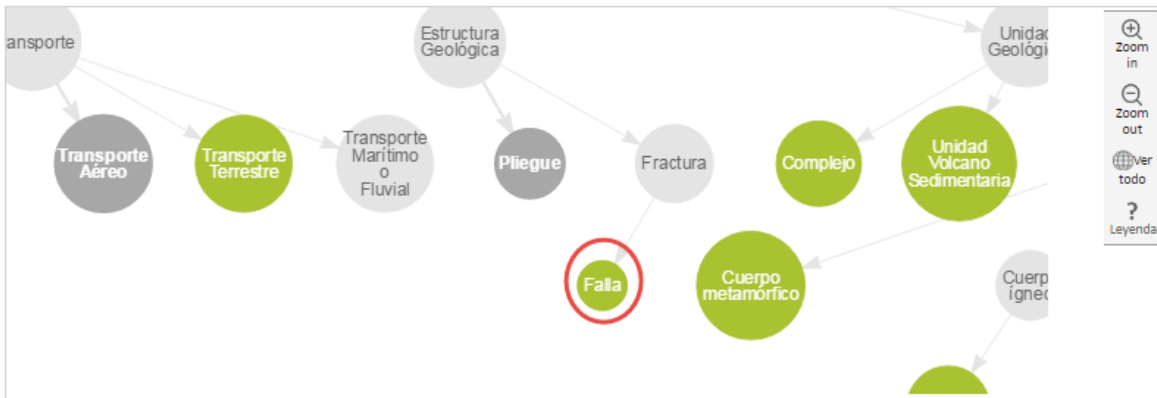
ansporte

Estructura Geológica

Unidad Geológi

Transporte Aéreo

Transporte Terrestre

Transporte Marítimo o Fluvial

Pliegue

Fractura

Complejo

Unidad Volcano Sedimentaria

Falla

Cuerpo metamórfico

Cuerp ígneo

Zoom in

Zoom out

Ver todo

?
Leyenda